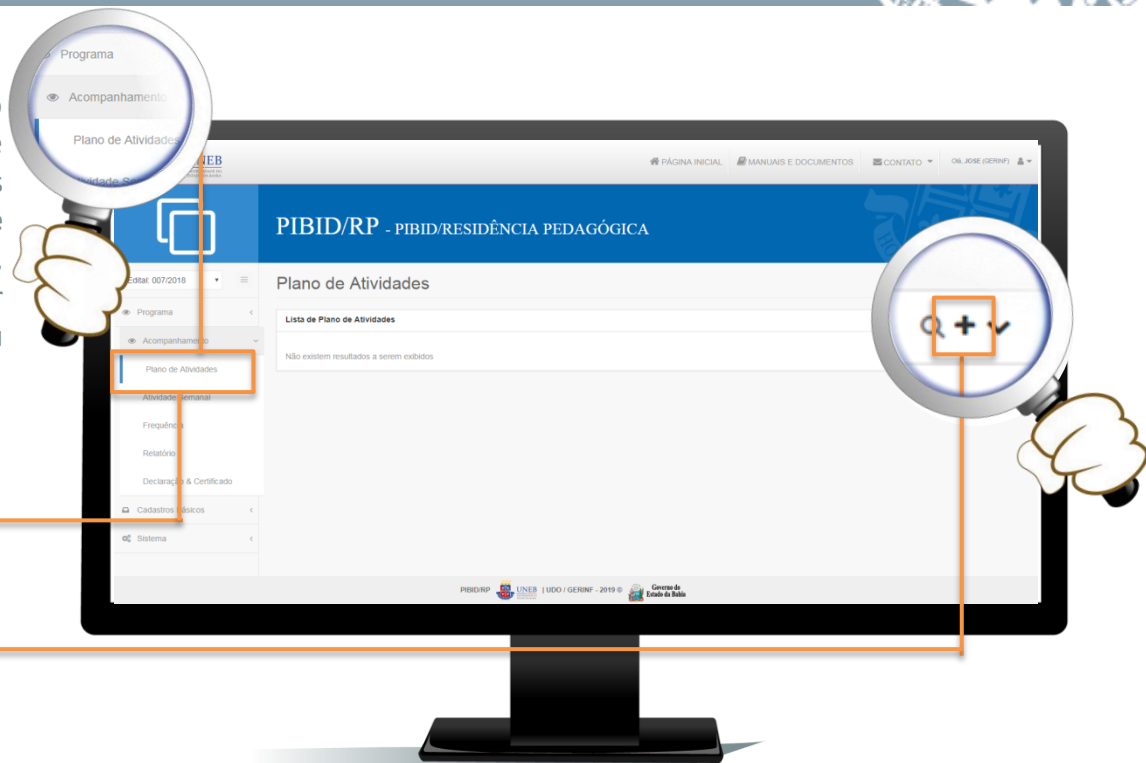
Programa

Acompanhamento

Plano de Atividades

UNEB

PÁGINA INICIAL

MANUAIS E DOCUMENTOS

CONTATO

OS. JOSE (GERINF)

PIBID/RP - PIBID/RESIDÊNCIA PEDAGÓGICA

Edital: 007/2018

Programa

Acompanhamento

Plano de Atividades

Atividade Semanal

Frequência

Relatório

Declaração & Certificado

Cadastros Básicos

Sistema

Plano de Atividades

Lista de Plano de Atividades

Não existem resultados a serem exibidos

PIBID/RP UNEB | UDO / GERINF - 2019 © Governo do Estado da Bahia